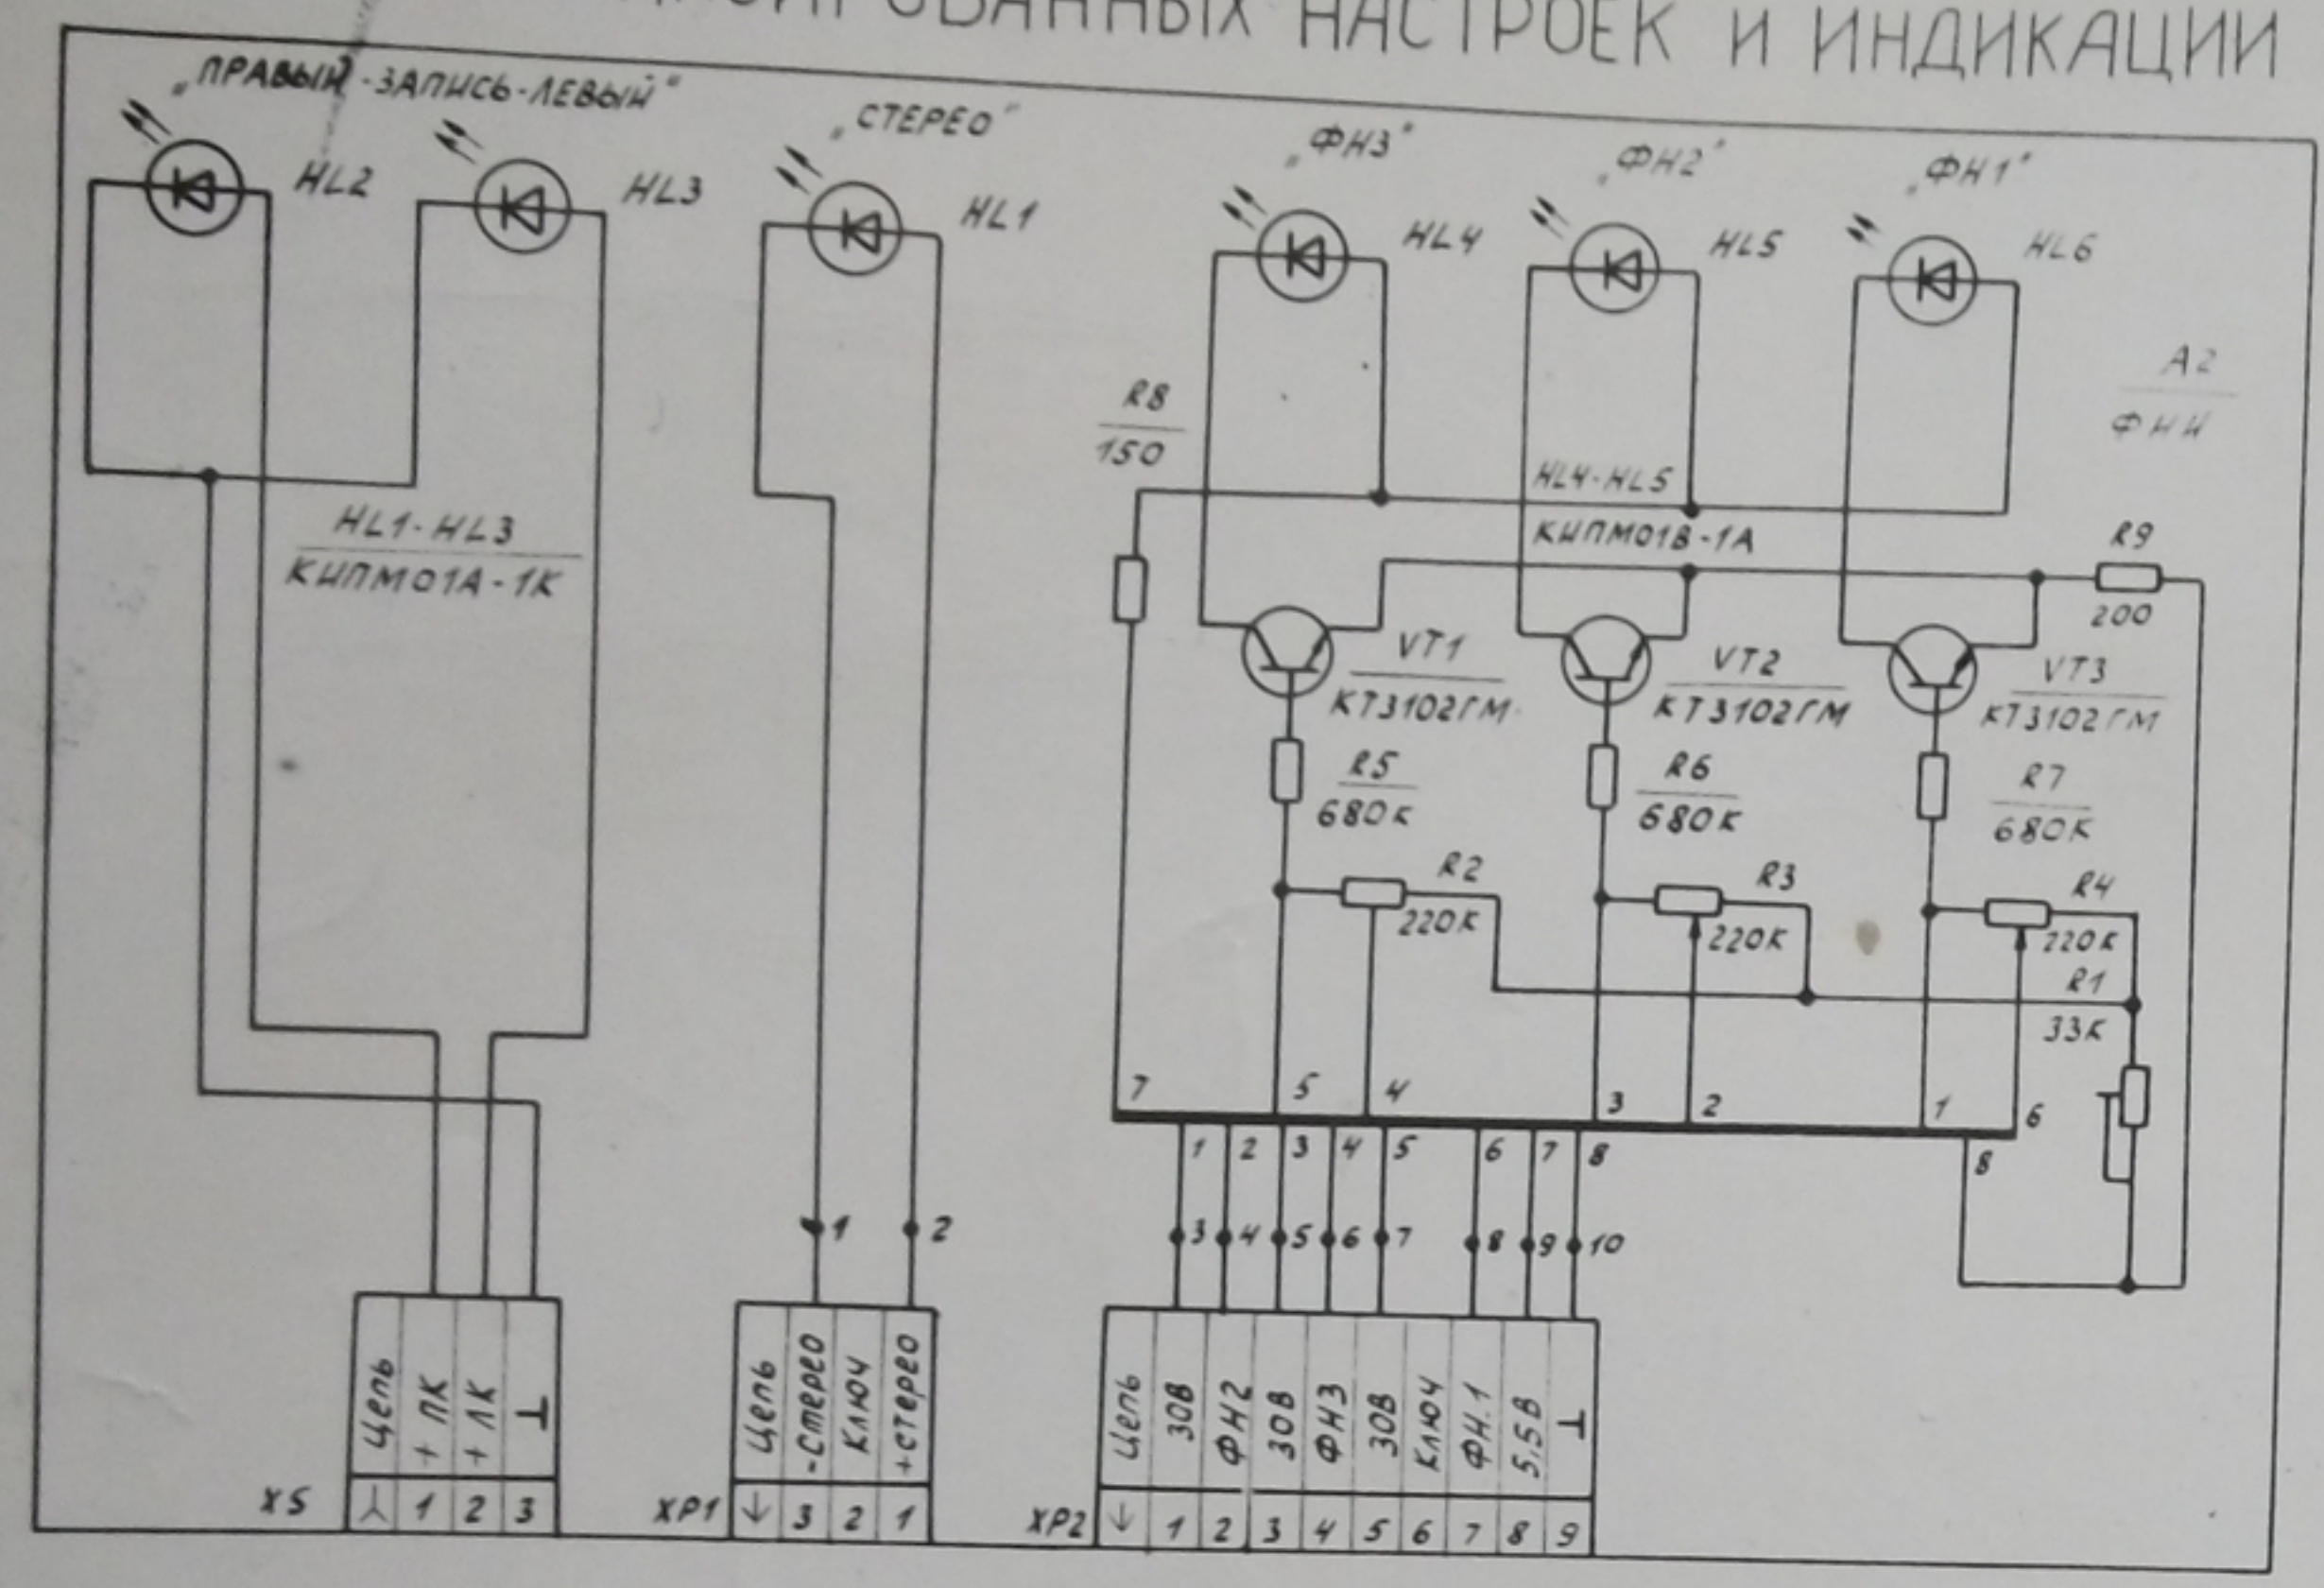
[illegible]ОВАННЫХ НАСТРОЕК И ИНДИКАЦИИ

„ПРАВЫЙ"-ЗАПИСЬ-ЛЕВЫЙ"
HL2
HL3
„СТЕРЕО"
HL1
„ФН3"
HL4
„ФН2"
HL5
„ФН1"
HL6
$\frac{A2}{ФНИ}$
$\frac{R8}{150}$
$\frac{HL1-HL3}{КИПМ01А-1К}$
$\frac{HL4-HL5}{КИПМ01Б-1А}$
$\frac{R9}{200}$
$\frac{VT1}{КТ3102ГМ}$
$\frac{VT2}{КТ3102ГМ}$
$\frac{VT3}{КТ3102ГМ}$
$\frac{R5}{680к}$
$\frac{R6}{680к}$
$\frac{R7}{680к}$
R2 220к
R3 220к
R4 220к
R1 33к
7 5 4 3 2 1 6
1 2 3 4 5 6 7 8
8
1 2
3 4 5 6 7 8 9 10

| Цепь | +ЛК | +ЛК | ⊥ |
|---|---|---|---|
| ⅄ | 1 | 2 | 3 |
XS

| Цепь | -стерео | Ключ | +стерео |
|---|---|---|---|
| ↓ | 3 | 2 | 1 |
XP1

| Цепь | 30В | ФН2 | 30В | ФН3 | 30В | Ключ | ФН1 | 5,5В | ⊥ |
|---|---|---|---|---|---|---|---|---|---|
| ↓ | 1 | 2 | 3 | 4 | 5 | 6 | 7 | 8 | 9 |
XP2